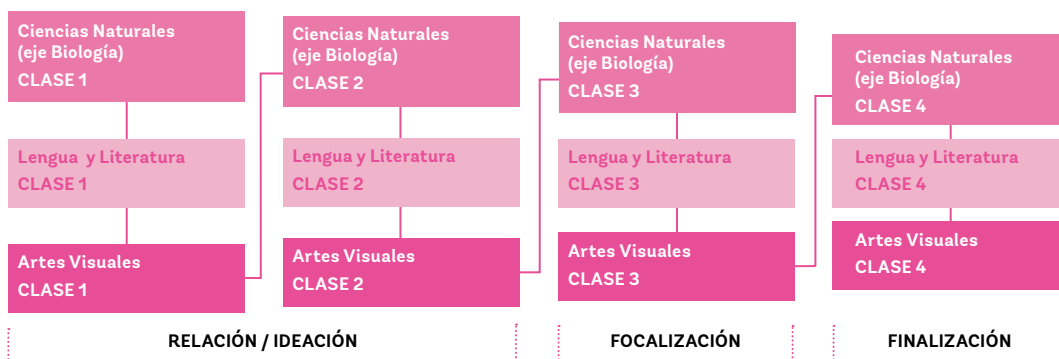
Ciencias Naturales (eje Biología)
CLASE 1

Lengua y Literatura
CLASE 1

Artes Visuales
CLASE 1

Ciencias Naturales (eje Biología)
CLASE 2

Lengua y Literatura
CLASE 2

Artes Visuales
CLASE 2

Ciencias Naturales (eje Biología)
CLASE 3

Lengua y Literatura
CLASE 3

Artes Visuales
CLASE 3

Ciencias Naturales (eje Biología)
CLASE 4

Lengua y Literatura
CLASE 4

Artes Visuales
CLASE 4

RELACIÓN / IDEACIÓN

FOCALIZACIÓN

FINALIZACIÓN